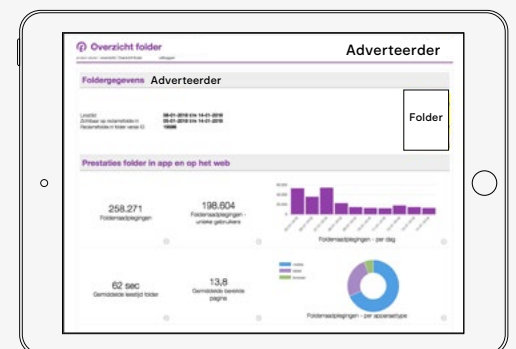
Overzicht folder

Adverteerder

Foldergegevens Adverteerder

Looptijd 08-01-2018 t/m 14-01-2018
Zichtbaar op reclamefolder.nl 08-01-2018 t/m 14-01-2018
Reclamefolder.nl folder versie ID 19886

Folder

Prestaties folder in app en op het web

258.271
Folderraadplegingen

198.604
Folderraadplegingen - unieke gebruikers

Folderraadplegingen - per dag

62 sec
Gemiddelde leestijd folder

13,8
Gemiddelde bekeken pagina

Folderraadplegingen - per apparaattype